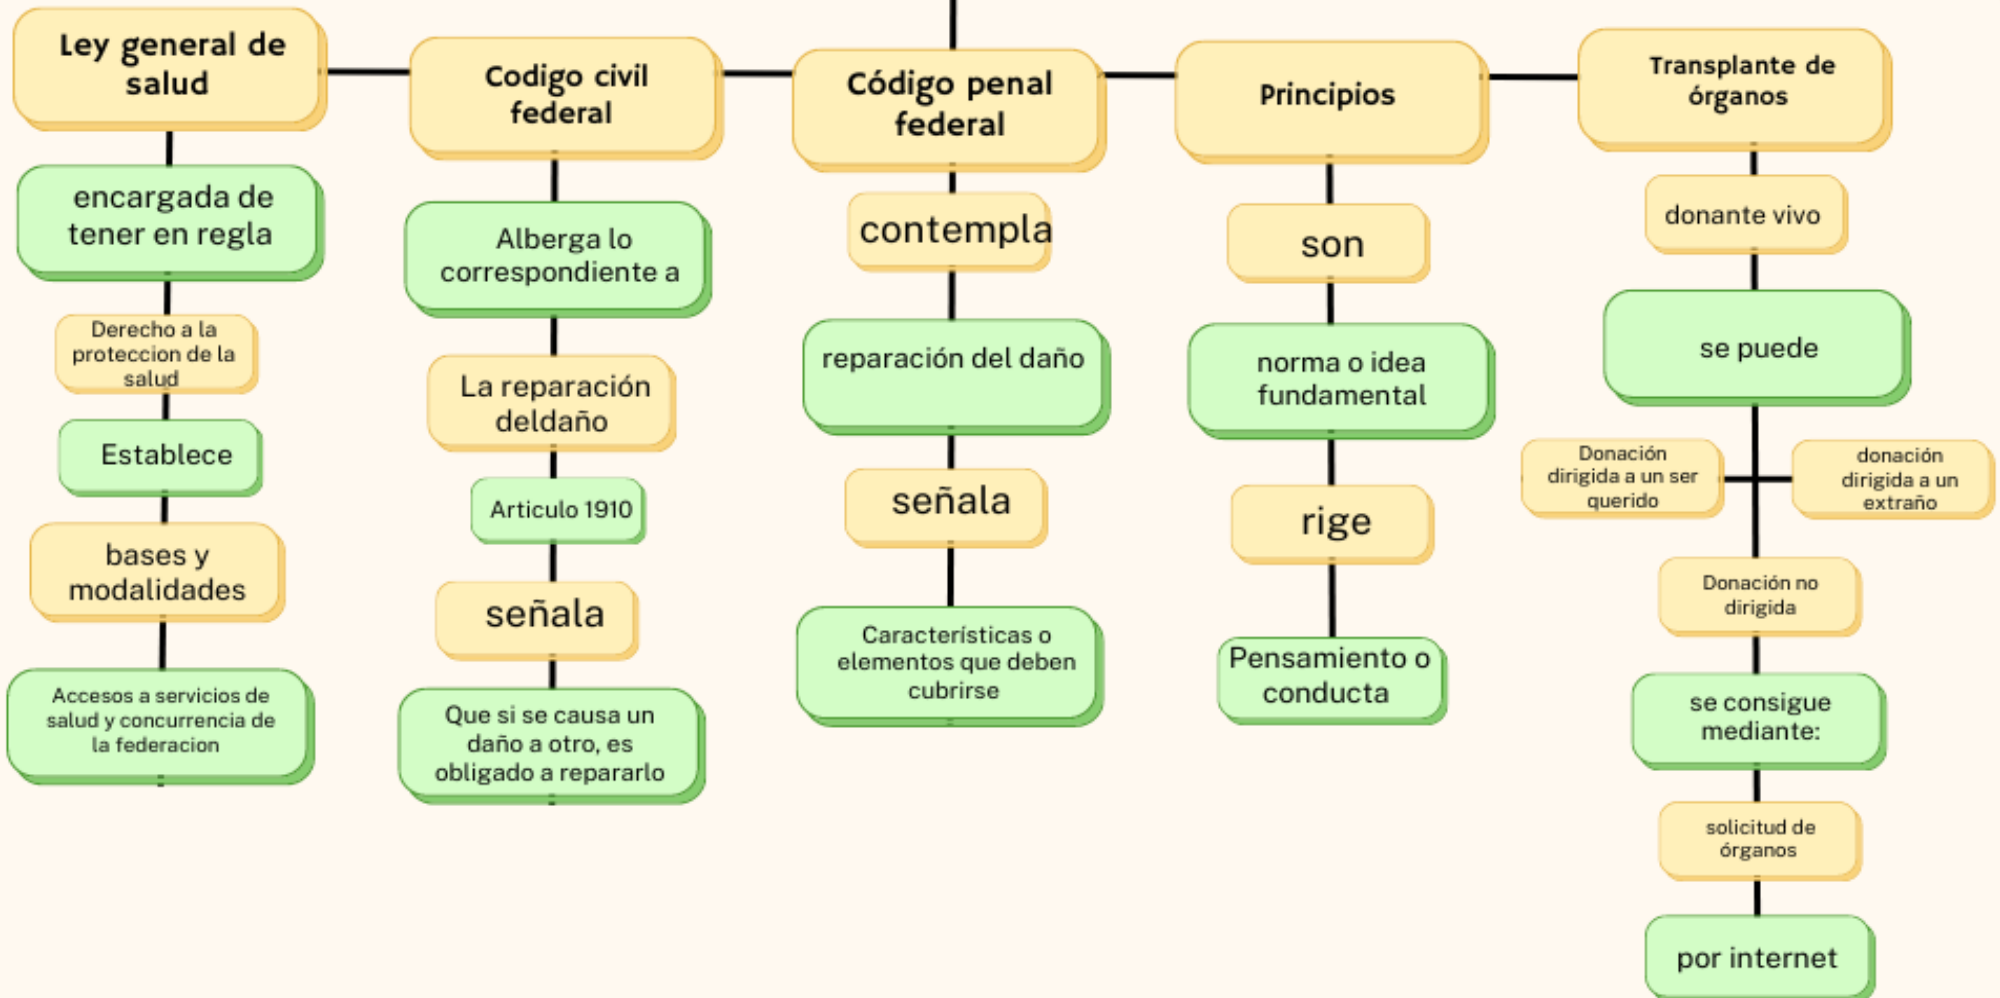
Ley general de salud

encargada de tener en regla

Derecho a la proteccion de la salud

Establece

bases y modalidades

Accesos a servicios de salud y concurrencia de la federacion

Codigo civil federal

Alberga lo correspondiente a

La reparación deldaño

Articulo 1910

señala

Que si se causa un daño a otro, es obligado a repararlo

Código penal federal

contempla

reparación del daño

señala

Características o elementos que deben cubrirse

Principios

son

norma o idea fundamental

rige

Pensamiento o conducta

Transplante de órganos

donante vivo

se puede

Donación dirigida a un ser querido

donación dirigida a un extraño

Donación no dirigida

se consigue mediante:

solicitud de órganos

por internet